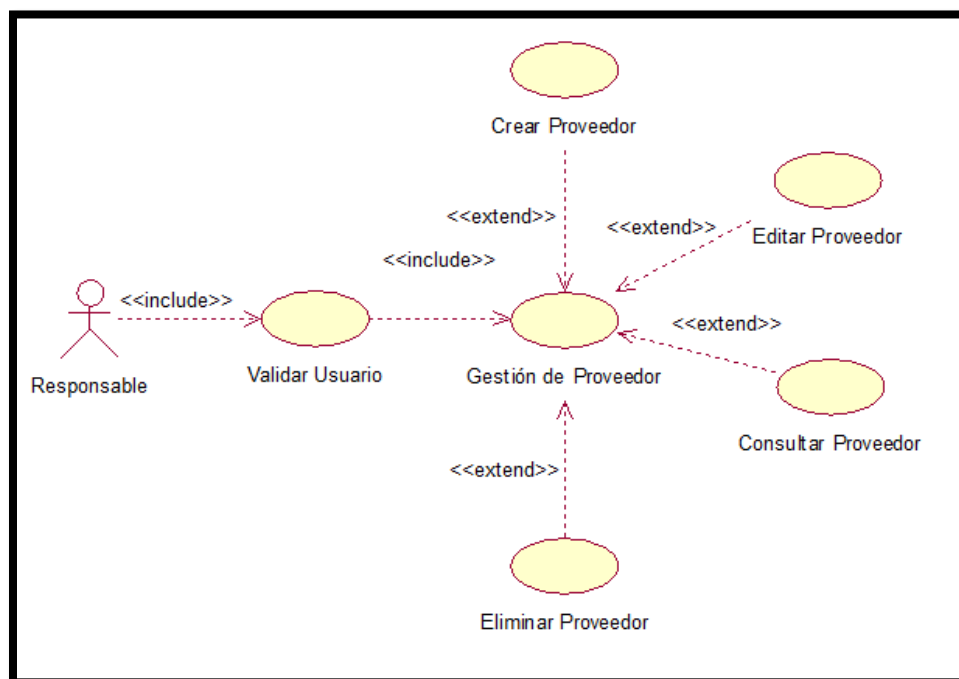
Crear Proveedor

<<extend>>

<<extend>>

Editar Proveedor

<<include>>

<<include>>

Responsable

Validar Usuario

Gestión de Proveedor

<<extend>>

Consultar Proveedor

<<extend>>

Eliminar Proveedor